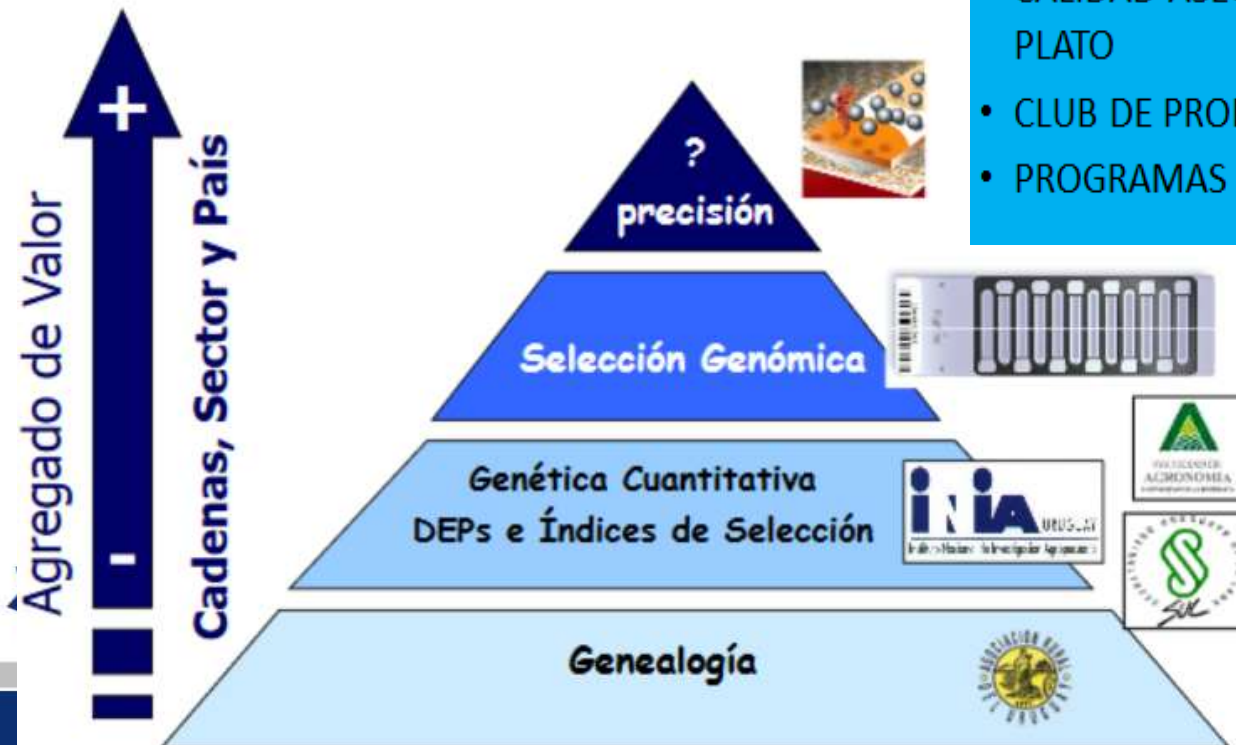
Agregado de Valor

+

-

Cadenas, Sector y País

?
precisión

Selección Genómica

Genética Cuantitativa
DEPs e Índices de Selección

Genealogía

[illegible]
PLATO
• CLUB DE PRO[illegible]
• PROGRAMAS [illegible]

INIA URUGUAY

FACULTAD DE AGRONOMIA

SUL

ASOCIACION RURAL DEL URUGUAY